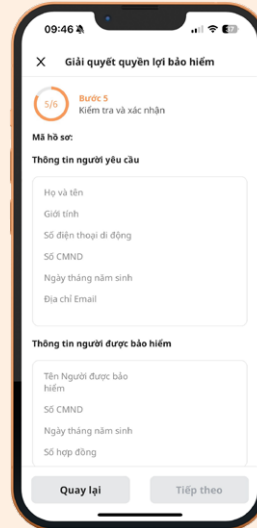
09:46

Giải quyết quyền lợi bảo hiểm

5/6

Bước 5
Kiểm tra và xác nhận

Mã hồ sơ:

Thông tin người yêu cầu

Họ và tên

Giới tính

Số điện thoại di động

Số CMND

Ngày tháng năm sinh

Địa chỉ Email

Thông tin người được bảo hiểm

Tên Người được bảo hiểm

Số CMND

Ngày tháng năm sinh

Số hợp đồng

Quay lại

Tiếp theo